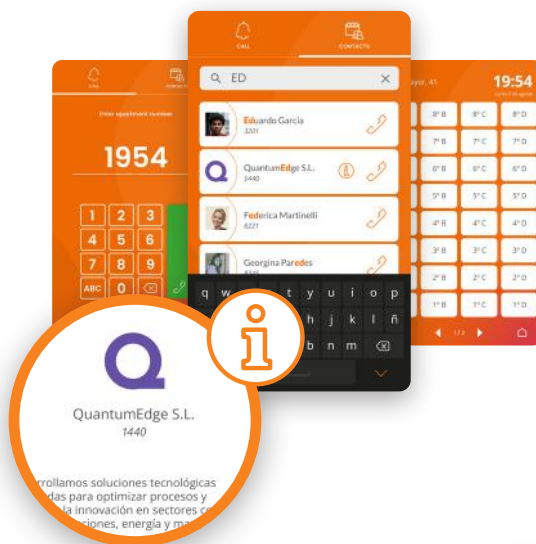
CALL
CONTACTS

ED

Eduardo García
3201

QuantumEdge S.L.
1440

Federica Martinelli
6221

Georgina Paredes
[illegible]

q w e r t y u i o p
h j k l ñ
b n m

CALL
CONTACTS

Enter apartment number

1954

1 2 3
4 5 6
7 8 9
ABC 0

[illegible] 41
19:54

| 3º B | 8º C | 8º D |
|---|---|---|
| 7º B | 7º C | 7º D |
| 6º B | 6º C | 6º D |
| 5º B | 5º C | 5º D |
| 4º B | 4º C | 4º D |
| 3º B | 3º C | 3º D |
| 2º B | 2º C | 2º D |
| 1º B | 1º C | 1º D |

1/2

QuantumEdge S.L.
1440

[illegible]rrollamos soluciones tecnológicas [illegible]das para optimizar procesos y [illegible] la innovación en sectores c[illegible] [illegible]ciones, energía y ma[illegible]